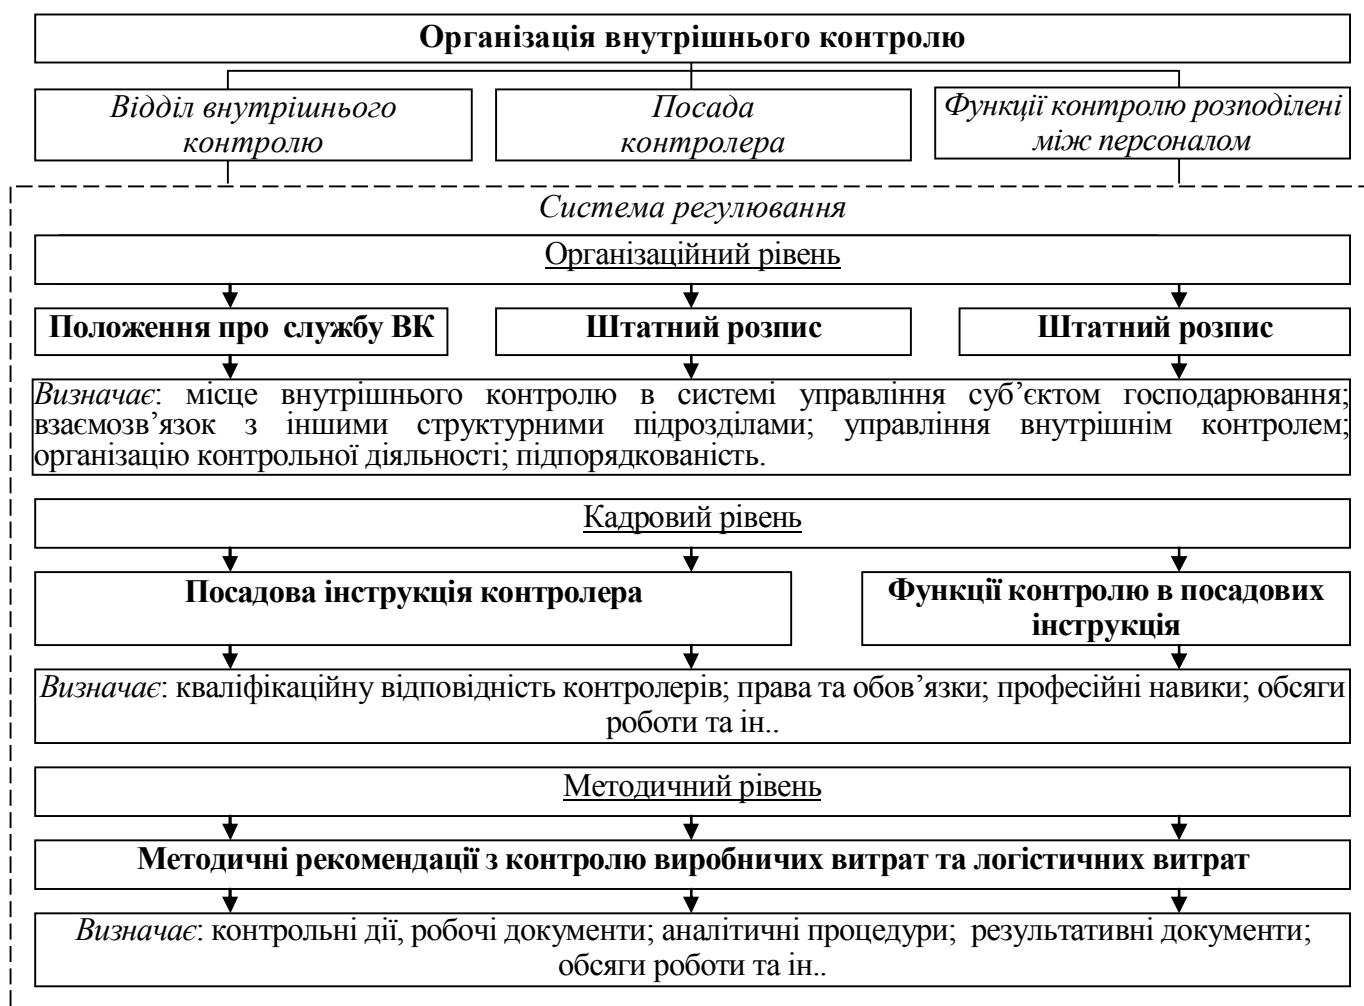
Організація внутрішнього контролю

Відділ внутрішнього контролю

Посада контролера

Функції контролю розподілені між персоналом

Система регулювання

Організаційний рівень

Положення про службу ВК

Штатний розпис

Штатний розпис

Визначає: місце внутрішнього контролю в системі управління суб'єктом господарювання; взаємозв'язок з іншими структурними підрозділами; управління внутрішнім контролем; організацію контрольної діяльності; підпорядкованість.

Кадровий рівень

Посадова інструкція контролера

Функції контролю в посадових інструкція

Визначає: кваліфікаційну відповідність контролерів; права та обов'язки; професійні навики; обсяги роботи та ін..

Методичний рівень

Методичні рекомендації з контролю виробничих витрат та логістичних витрат

Визначає: контрольні дії, робочі документи; аналітичні процедури; результативні документи; обсяги роботи та ін..